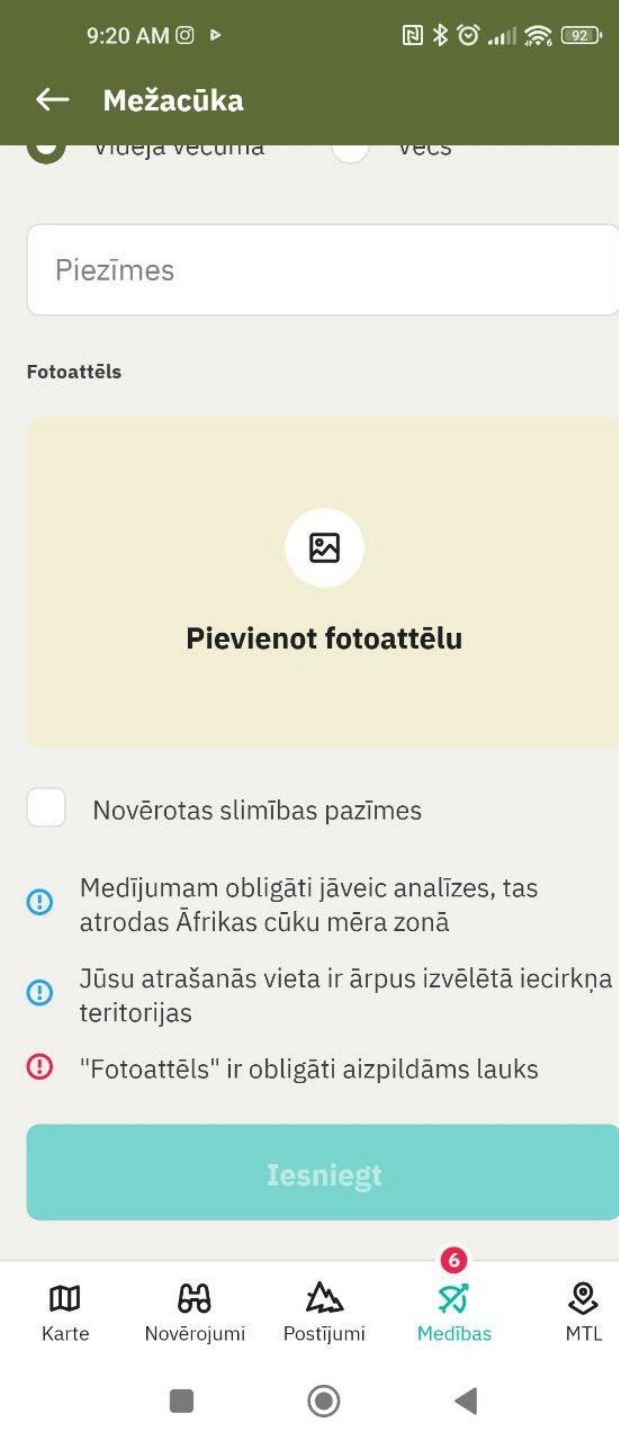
9:20 AM

92

← Mežacūka

Vidēja vecuma Vecs

Piezīmes

Fotoattēls

Pievienot fotoattēlu

Novērotas slimības pazīmes

Medījumam obligāti jāveic analīzes, tas atrodas Āfrikas cūku mēra zonā

Jūsu atrašanās vieta ir ārpus izvēlētā iecirkņa teritorijas

"Fotoattēls" ir obligāti aizpildāms lauks

Iesniegt

6

Karte Novērojumi Postījumi Medības MTL